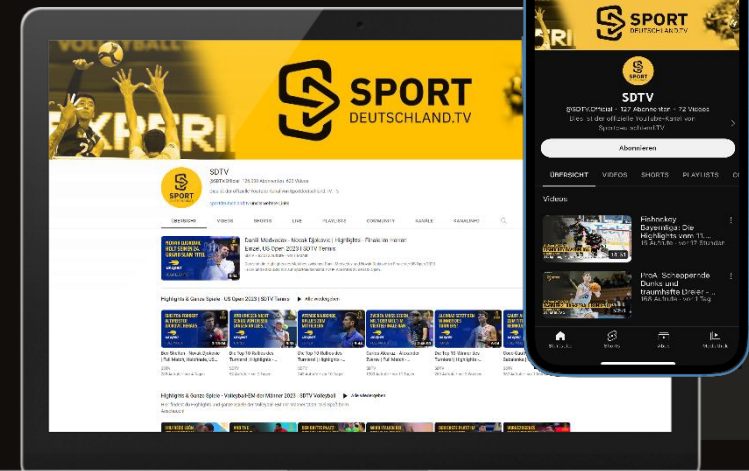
VOLLEYBALL

SPORT
DEUTSCHLAND.TV

SDTV

@SDTV.Offiziell · 124.000 Abonnenten · 422 Videos

Das ist der offizielle Youtube-Kanal von Sportdeutschland.TV

sportdeutschland.tv und 4 weitere Links

ÜBERSICHT VIDEOS SHORTS LIVE PLAYLISTS COMMUNITY KANÄLE KANALINFO

Daniil Medvedev - Novak Djokovic | Highlights - Finale der Herren Einzel, US Open 2023 | SDTV Tennis

Highlights & Ganze Spiele - US Open 2023 | SDTV Tennis Alle wiedergeben

Ben Shelton - Novak Djokovic | Full Match | Halbfinale, US...

Die Top 10 Ballwechsel | Turnier | Highlights...

Die Top 10 Ballwechsel | Turnier | Highlights...

Carlos Alcaraz - Alexander Zverev | Full Match | US...

Die Top 10 Momente des Turniers | Highlights...

Highlights & Ganze Spiele - Volleyball-EM der Männer 2023 | SDTV Volleyball Alle wiedergeben

SPORT
DEUTSCHLAND.TV

SDTV

@SDTV.Offiziell · 127 Abonnenten · 72 Videos

Dies ist der offizielle YouTube-Kanal von Sportdeutschland.TV

Abonnieren

ÜBERSICHT VIDEOS SHORTS PLAYLISTS CO

Videos

Eishockey Bayernliga: Die Highlights vom 15. ...
15 Aufrufe · vor 17 Stunden

ProA: Schoeppende Dunks und traumhafte Dreier - ...
168 Aufrufe · vor 1 Tag

Startseite Shorts Abos Mediathek